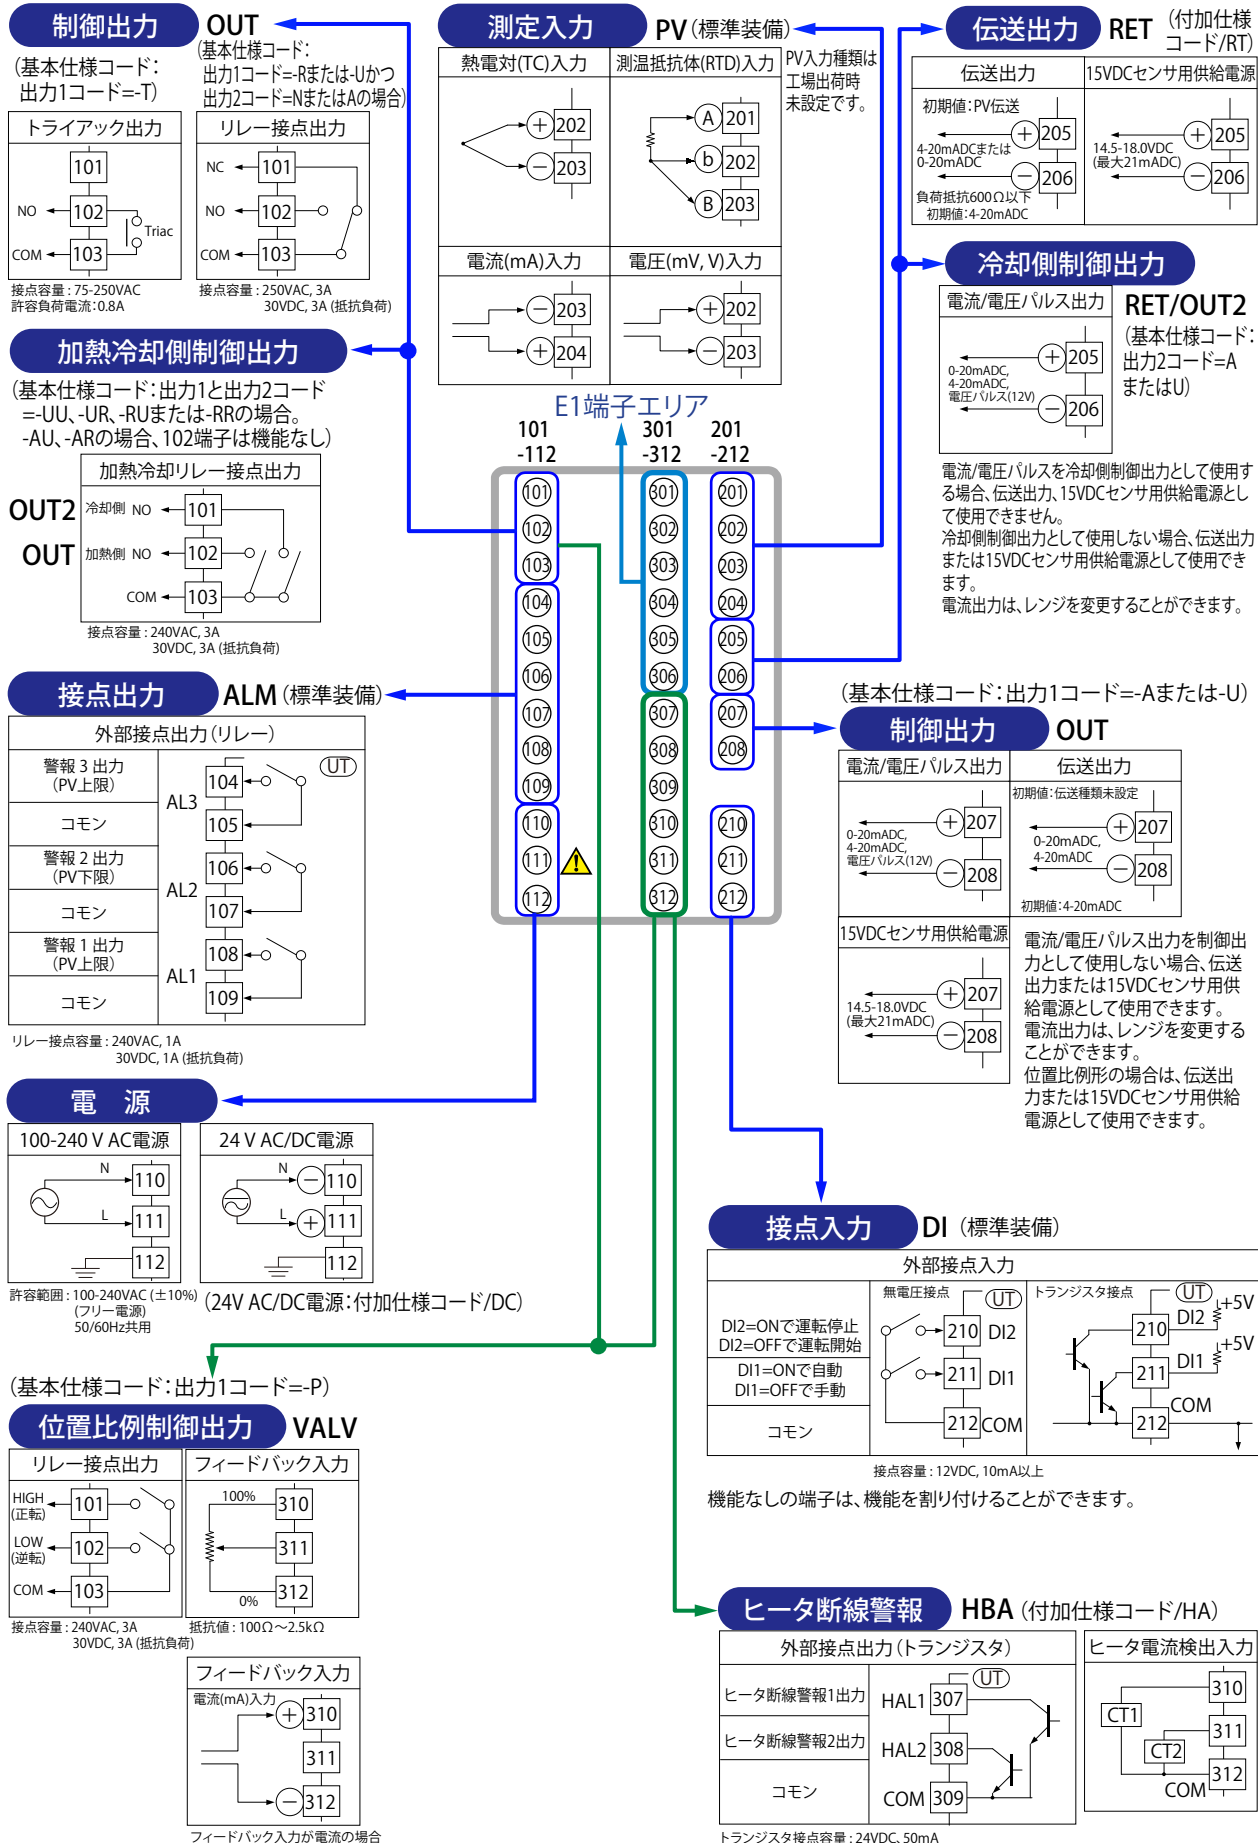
制御出力 OUT
(基本仕様コード:出力1コード=-Rまたは-Uかつ出力2コード=Nまたは-Aの場合)
(基本仕様コード:出力1コード=-T)

トライアック出力
101
NO 102 Triac
COM 103
接点容量:75-250VAC
許容負荷電流:0.8A

リレー接点出力
NC 101
NO 102
COM 103
接点容量:250VAC, 3A
30VDC, 3A (抵抗負荷)

測定入力 PV(標準装備)
PV入力種類は工場出荷時未設定です。

| 熱電対(TC)入力 | 測温抵抗体(RTD)入力 |
|---|---|
| + 202, − 203 | A 201, b 202, B 203 |
| 電流(mA)入力 | 電圧(mV, V)入力 |
| − 203, + 204 | + 202, − 203 |

伝送出力 RET (付加仕様コード/RT)

| 伝送出力 | 15VDCセンサ用供給電源 |
|---|---|
| 初期値:PV伝送 4-20mADCまたは0-20mADC + 205 − 206 負荷抵抗600Ω以下 初期値:4-20mADC | 14.5-18.0VDC (最大21mADC) + 205 − 206 |

冷却側制御出力 RET/OUT2
(基本仕様コード:出力2コード=AまたはU)
電流/電圧パルス出力
0-20mADC, 4-20mADC, 電圧パルス(12V) + 205 − 206

電流/電圧パルスを冷却側制御出力として使用する場合、伝送出力、15VDCセンサ用供給電源として使用できません。
冷却側制御出力として使用しない場合、伝送出力または15VDCセンサ用供給電源として使用できます。
電流出力は、レンジを変更することができます。

加熱冷却側制御出力
(基本仕様コード:出力1と出力2コード=-UU、-UR、-RUまたは-RRの場合。-AU、-ARの場合、102端子は機能なし)
加熱冷却リレー接点出力
OUT2 冷却側 NO 101
OUT 加熱側 NO 102
COM 103
接点容量:240VAC, 3A
30VDC, 3A (抵抗負荷)

E1端子エリア
101 -112
301 -312
201 -212
101 102 103 104 105 106 107 108 109 110 111 112
301 302 303 304 305 306 307 308 309 310 311 312
201 202 203 204 205 206 207 208 210 211 212

接点出力 ALM(標準装備)
外部接点出力(リレー)
UT
警報3出力(PV上限) AL3 104
コモン 105
警報2出力(PV下限) AL2 106
コモン 107
警報1出力(PV上限) AL1 108
コモン 109
リレー接点容量:240VAC, 1A
30VDC, 1A (抵抗負荷)

(基本仕様コード:出力1コード=-Aまたは-U)
制御出力 OUT

| 電流/電圧パルス出力 | 伝送出力 |
|---|---|
| 0-20mADC, 4-20mADC, 電圧パルス(12V) + 207 − 208 | 初期値:伝送種類未設定 0-20mADC, 4-20mADC + 207 − 208 初期値:4-20mADC |

15VDCセンサ用供給電源
14.5-18.0VDC (最大21mADC) + 207 − 208

電流/電圧パルス出力を制御出力として使用しない場合、伝送出力または15VDCセンサ用供給電源として使用できます。
電流出力は、レンジを変更することができます。
位置比例形の場合は、伝送出力または15VDCセンサ用供給電源として使用できます。

電 源
100-240 V AC電源
N 110
L 111
112
許容範囲:100-240VAC (±10%)
(フリー電源)
50/60Hz共用

24 V AC/DC電源
N − 110
L + 111
112
(24V AC/DC電源:付加仕様コード/DC)

接点入力 DI (標準装備)
外部接点入力
無電圧接点 UT
トランジスタ接点 UT
DI2=ONで運転停止
DI2=OFFで運転開始 210 DI2 +5V
DI1=ONで自動
DI1=OFFで手動 211 DI1 +5V
コモン 212 COM
接点容量:12VDC, 10mA以上
機能なしの端子は、機能を割り付けることができます。

(基本仕様コード:出力1コード=-P)
位置比例制御出力 VALV
リレー接点出力
HIGH (正転) 101
LOW (逆転) 102
COM 103
接点容量:240VAC, 3A
30VDC, 3A (抵抗負荷)

フィードバック入力
100% 310
311
0% 312
抵抗値:100Ω〜2.5kΩ

フィードバック入力
電流(mA)入力 + 310
311
− 312
フィードバック入力が電流の場合

ヒータ断線警報 HBA (付加仕様コード/HA)
外部接点出力(トランジスタ)
UT
ヒータ断線警報1出力 HAL1 307
ヒータ断線警報2出力 HAL2 308
コモン COM 309
トランジスタ接点容量:24VDC, 50mA

ヒータ電流検出入力
CT1 310
CT2 311
COM 312